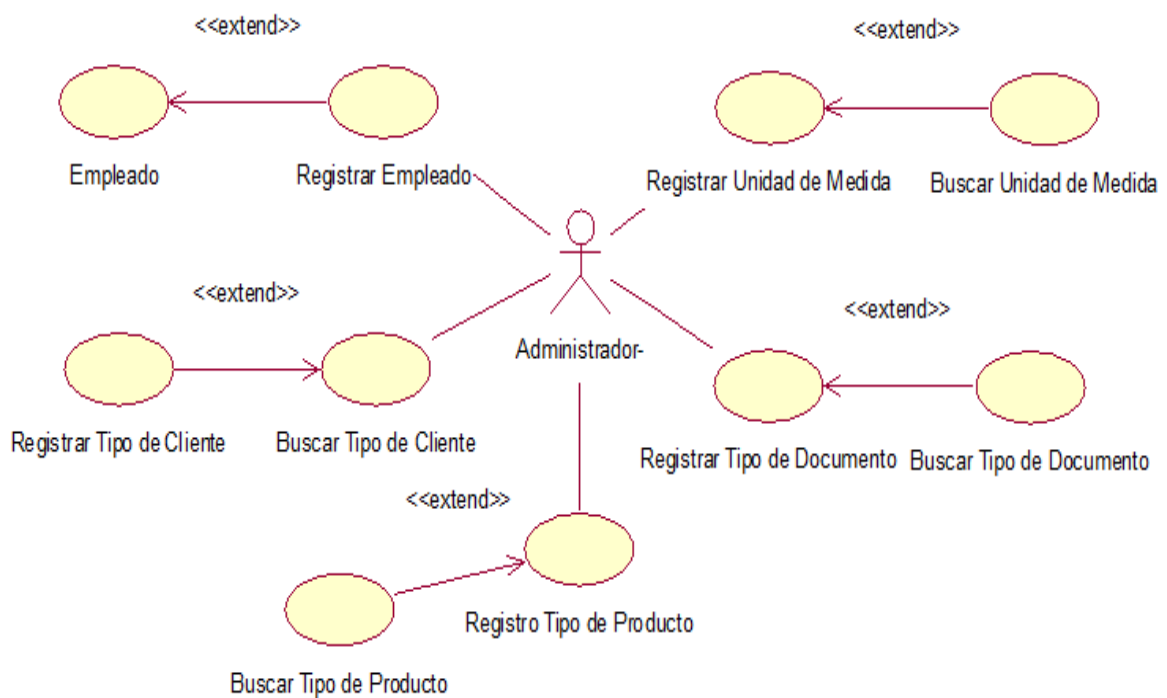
<<extend>>

Empleado

Registrar Empleado

<<extend>>

Registrar Unidad de Medida

Buscar Unidad de Medida

<<extend>>

Administrador-

<<extend>>

Registrar Tipo de Cliente

Buscar Tipo de Cliente

Registrar Tipo de Documento

Buscar Tipo de Documento

<<extend>>

Registro Tipo de Producto

Buscar Tipo de Producto